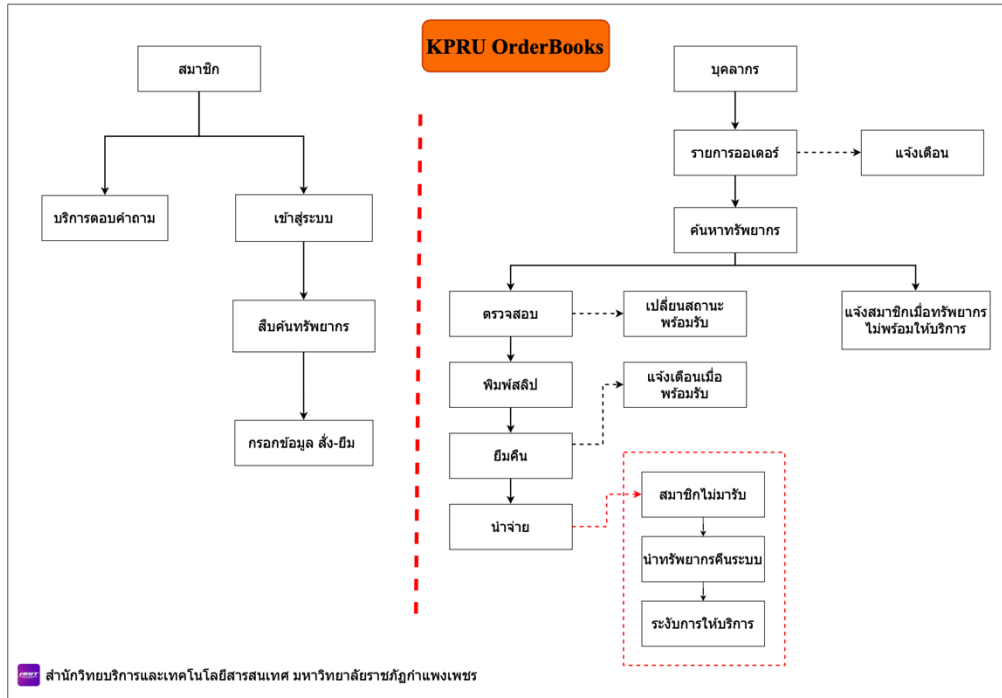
KPRU OrderBooks

สมาชิก

บริการตอบคำถาม

เข้าสู่ระบบ

สืบค้นทรัพยากร

กรอกข้อมูล สั่ง-ยืม

บุคลากร

รายการออเดอร์

แจ้งเตือน

ค้นหาทรัพยากร

ตรวจสอบ

เปลี่ยนสถานะ พร้อมรับ

แจ้งสมาชิกเมื่อทรัพยากร ไม่พร้อมให้บริการ

พิมพ์สลิป

แจ้งเตือนเมื่อ พร้อมรับ

ยืมคืน

นำจ่าย

สมาชิกไม่มารับ

นำทรัพยากรคืนระบบ

ระงับการให้บริการ

สำนักวิทยบริการและเทคโนโลยีสารสนเทศ มหาวิทยาลัยราชภัฏกำแพงเพชร